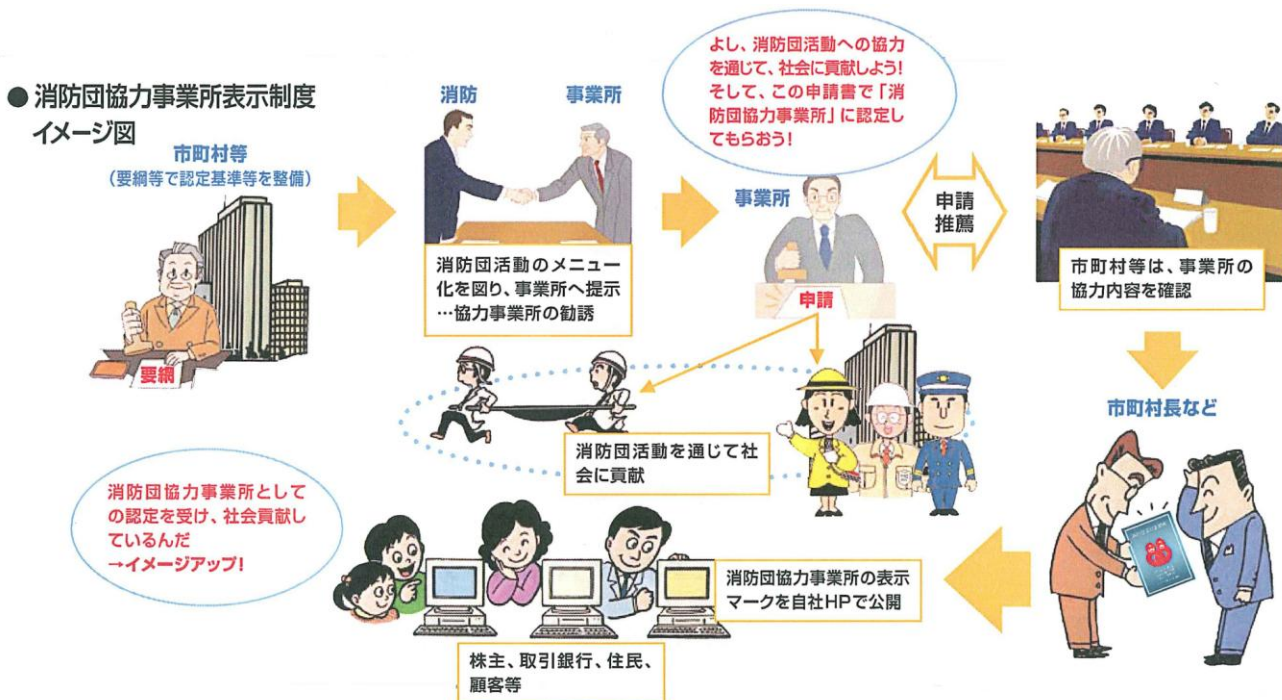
● 消防団協力事業所表示制度 イメージ図

市町村等
(要綱等で認定基準等を整備)

要綱

消防

事業所

消防団活動のメニュー化を図り、事業所へ提示 …協力事業所の勧誘

よし、消防団活動への協力を通じて、社会に貢献しよう! そして、この申請書で「消防団協力事業所」に認定してもらおう!

事業所

申請

申請
推薦

市町村等は、事業所の協力内容を確認

市町村長など

消防団活動を通じて社会に貢献

消防団協力事業所としての認定を受け、社会貢献しているんだ
→イメージアップ!

消防団協力事業所の表示マークを自社HPで公開

株主、取引銀行、住民、顧客等